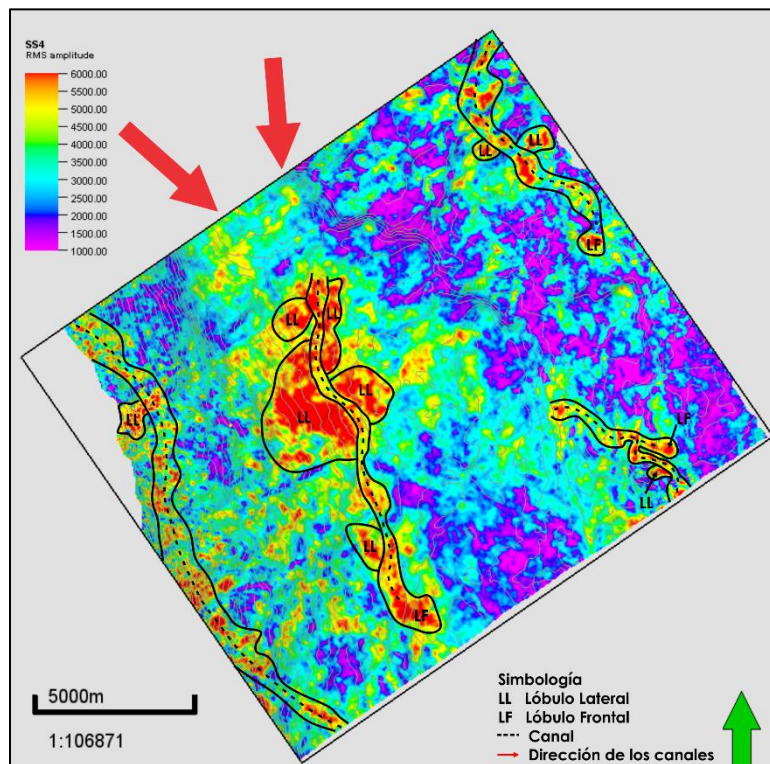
SS4
RMS amplitude

6000.00
5500.00
5000.00
4500.00
4000.00
3500.00
3000.00
2500.00
2000.00
1500.00
1000.00

LL
LL
LF
LL
LL
LL
LL
LL
LF
LL
LL
LF

5000m

1:106871

Simbología
LL Lóbulo Lateral
LF Lóbulo Frontal
--- Canal
→ Dirección de los canales